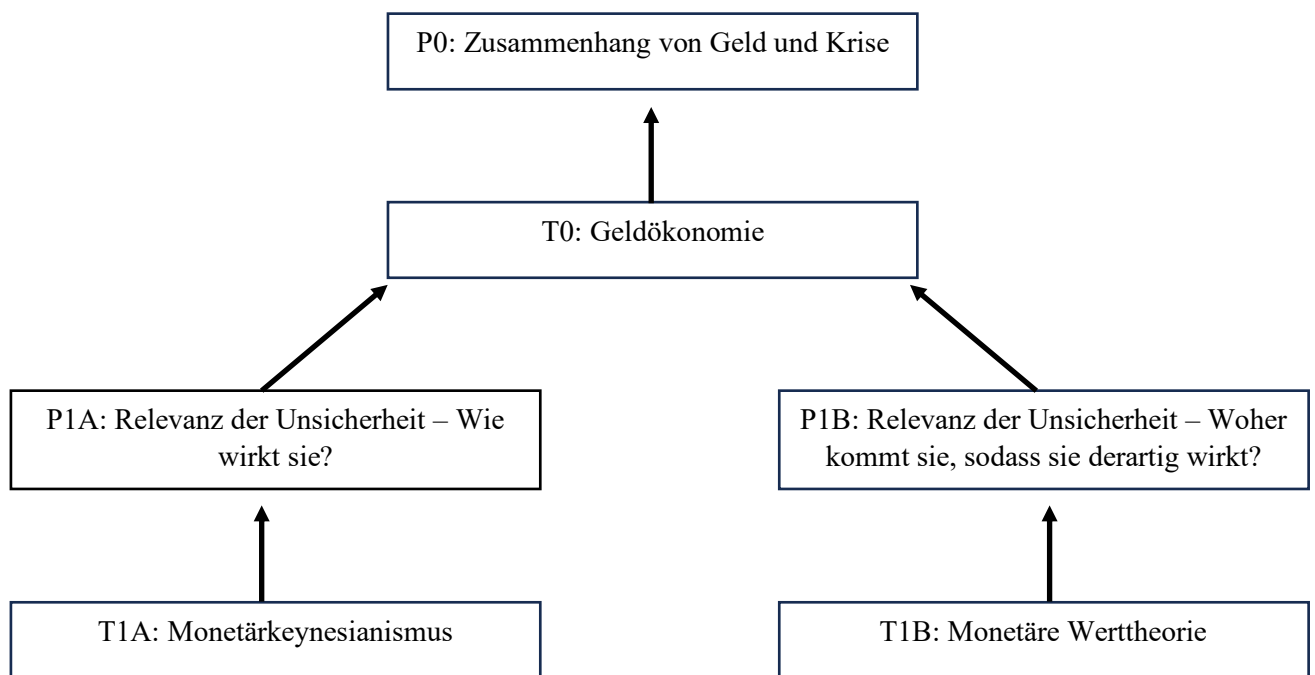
P0: Zusammenhang von Geld und Krise

T0: Geldökonomie

P1A: Relevanz der Unsicherheit – Wie wirkt sie?

P1B: Relevanz der Unsicherheit – Woher kommt sie, sodass sie derartig wirkt?

T1A: Monetärkeynesianismus

T1B: Monetäre Werttheorie